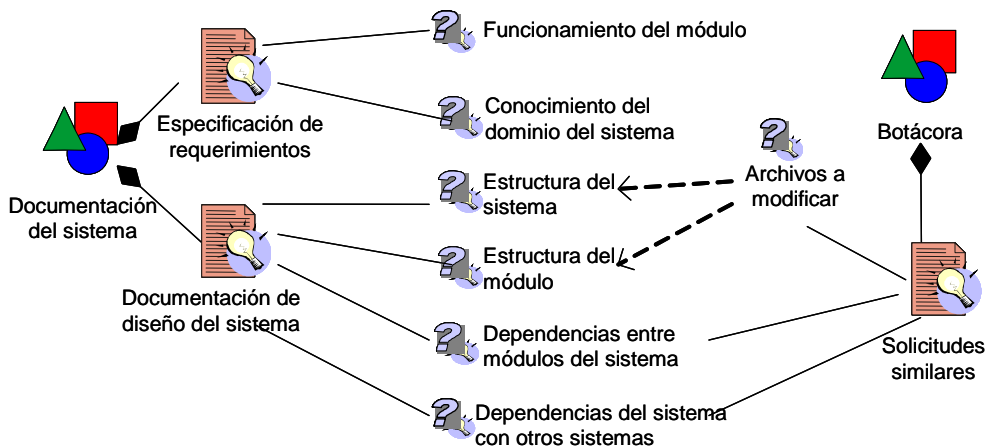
Funcionamiento del módulo

Conocimiento del dominio del sistema

Especificación de requerimientos

Documentación del sistema

Estructura del sistema

Estructura del módulo

Archivos a modificar

Botácora

Documentación de diseño del sistema

Dependencias entre módulos del sistema

Solicitudes similares

Dependencias del sistema con otros sistemas